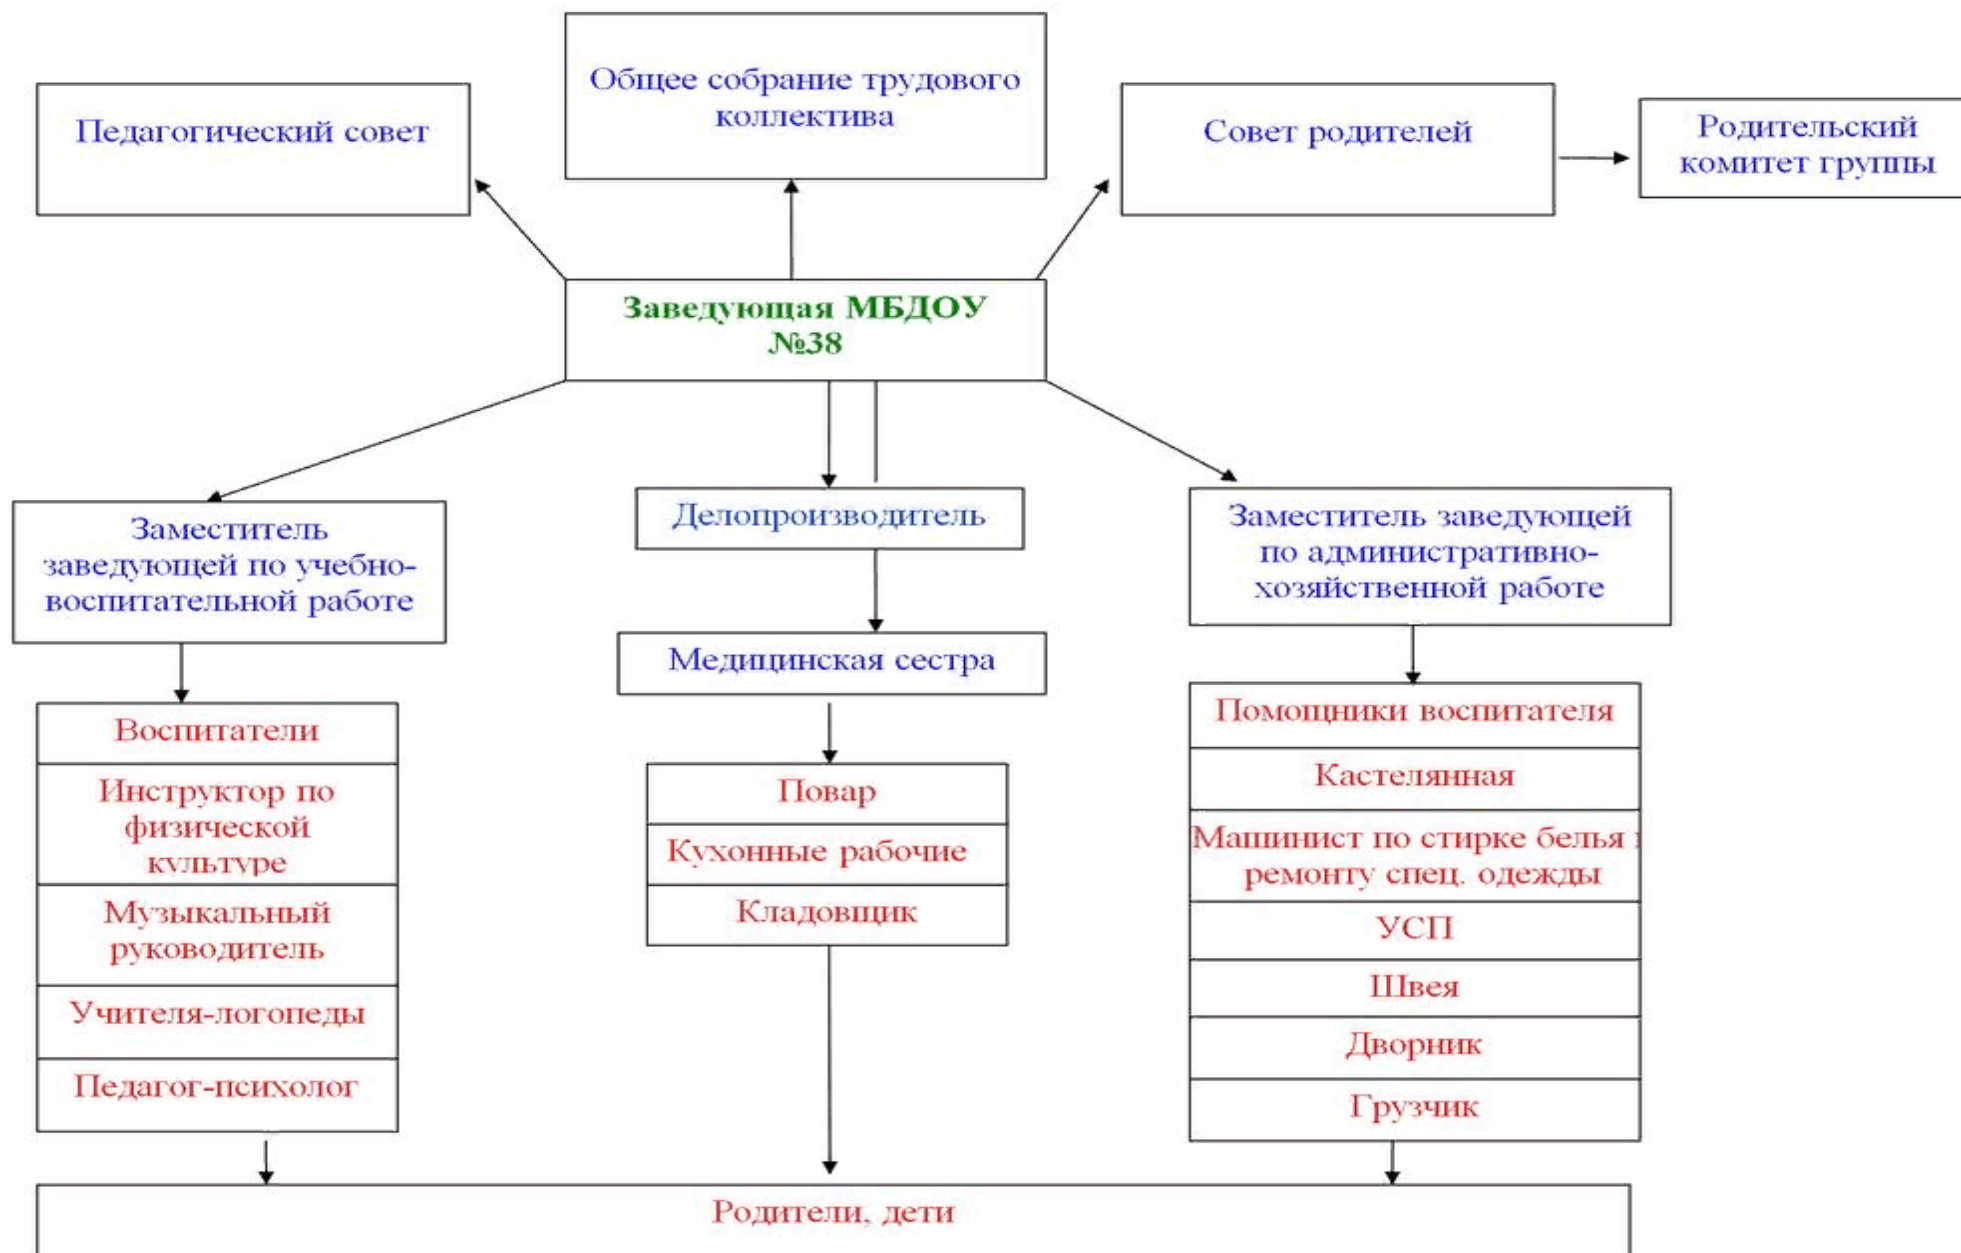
Педагогический совет

Общее собрание трудового коллектива

Совет родителей

Родительский комитет группы

Заведующая МБДОУ №38

Заместитель заведующей по учебно-воспитательной работе

Делопроизводитель

Заместитель заведующей по административно-хозяйственной работе

Медицинская сестра

Воспитатели

Инструктор по физической культуре

Музыкальный руководитель

Учителя-логопеды

Педагог-психолог

Повар

Кухонные рабочие

Кладовщик

Помощники воспитателя

Кастелянная

Машинист по стирке белья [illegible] ремонту спец. одежды

УСП

Швея

Дворник

Грузчик

Родители, дети